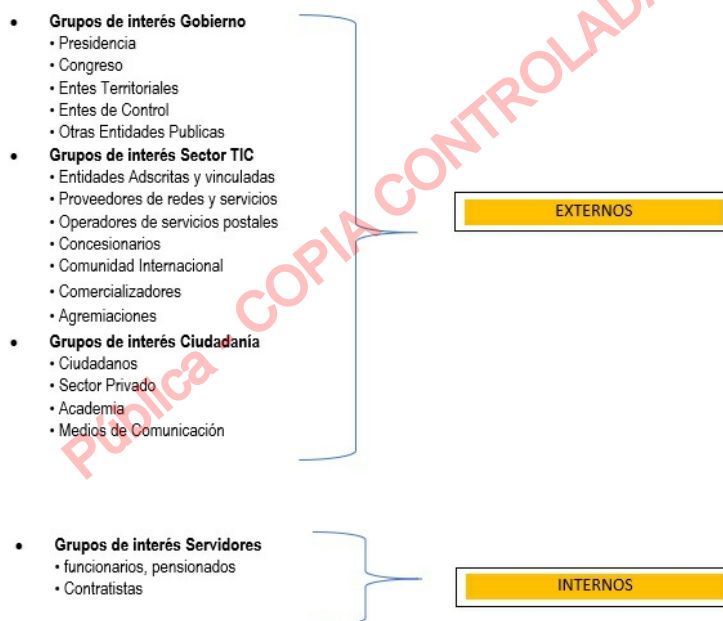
- **Grupos de interés Gobierno**
  - Presidencia
  - Congreso
  - Entes Territoriales
  - Entes de Control
  - Otras Entidades Publicas
- **Grupos de interés Sector TIC**
  - Entidades Adscritas y vinculadas
  - Proveedores de redes y servicios
  - Operadores de servicios postales
  - Concesionarios
  - Comunidad Internacional
  - Comercializadores
  - Agremiaciones
- **Grupos de interés Ciudadanía**
  - Ciudadanos
  - Sector Privado
  - Academia
  - Medios de Comunicación

EXTERNOS

- **Grupos de interés Servidores**
  - funcionarios, pensionados
  - Contratistas

INTERNOS

Pública COPIA CONTROLADA